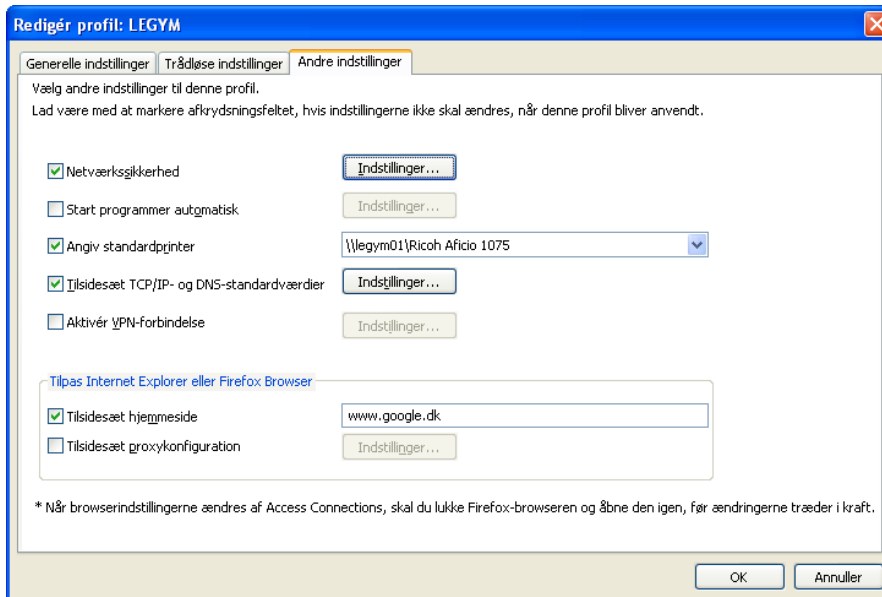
Redigér profil: LEGYM

Generelle indstillinger | Trådløse indstillinger | Andre indstillinger

Vælg andre indstillinger til denne profil.

Lad være med at markere afkrydsningsfeltet, hvis indstillingerne ikke skal ændres, når denne profil bliver anvendt.

Netværkssikkerhed
Indstillinger...

Start programmer automatisk
Indstillinger...

Angiv standardprinter
\\legym01\Ricoh Aficio 1075

Tilsidesæt TCP/IP- og DNS-standardværdier
Indstillinger...

Aktivér VPN-forbindelse
Indstillinger...

Tilpas Internet Explorer eller Firefox Browser

Tilsidesæt hjemmeside
www.google.dk

Tilsidesæt proxykonfiguration
Indstillinger...

* Når browserindstillingerne ændres af Access Connections, skal du lukke Firefox-browseren og åbne den igen, før ændringerne træder i kraft.

OK
Annuller